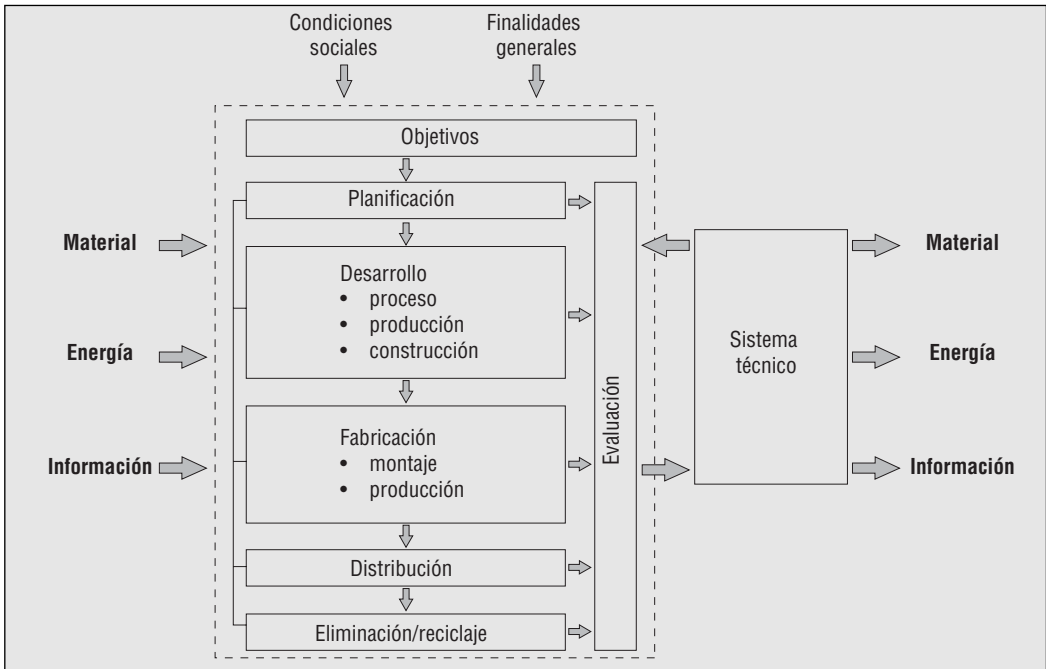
Condiciones sociales

Finalidades generales

Objetivos

Planificación

Material

Energía

Información

Desarrollo
• proceso
• producción
• construcción

Fabricación
• montaje
• producción

Distribución

Eliminación/reciclaje

Evaluación

Sistema técnico

Material

Energía

Información